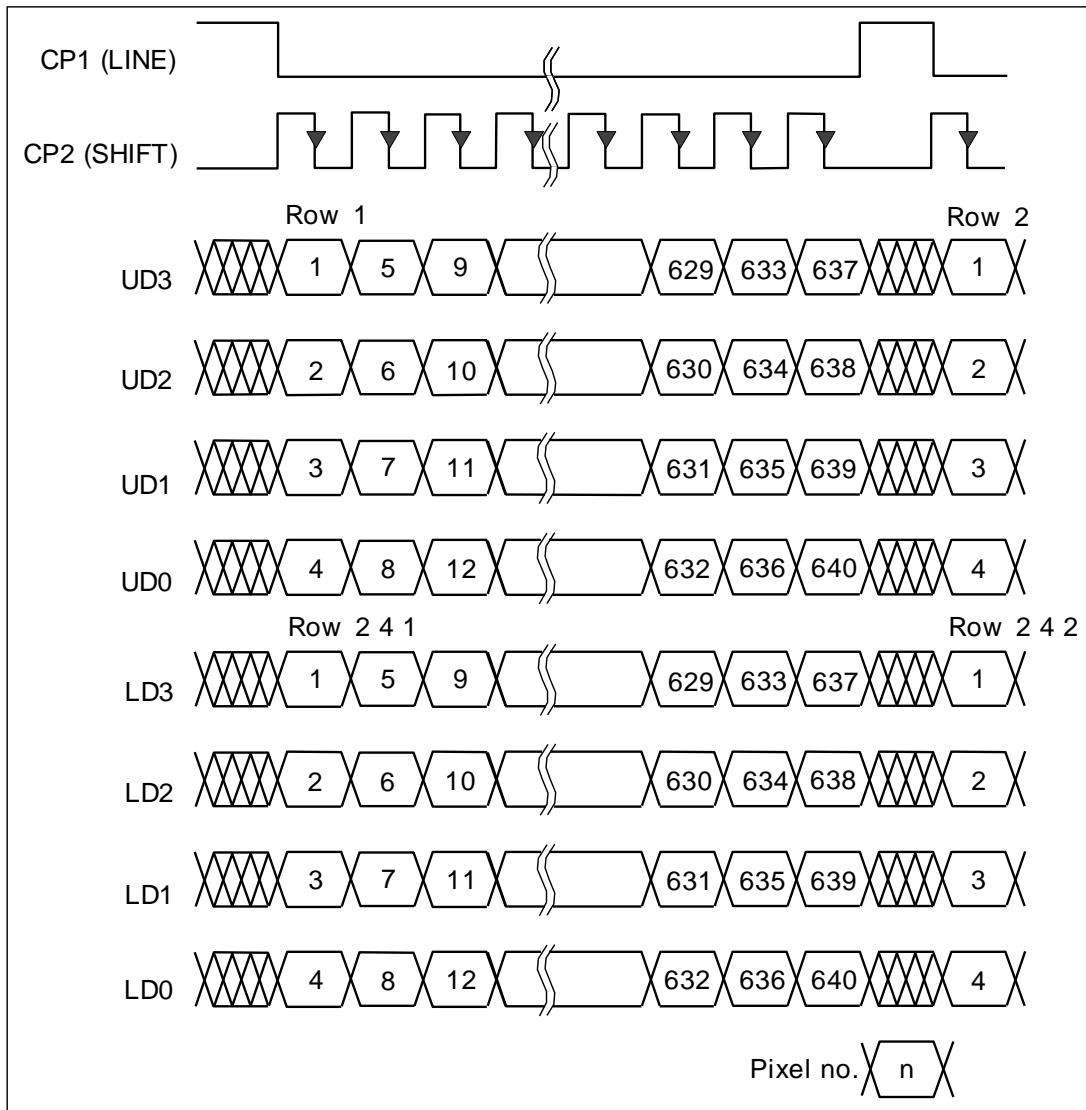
CP1 (LINE)

CP2 (SHIFT)

Row 1

Row 2

UD3 1 5 9 629 633 637 1

UD2 2 6 10 630 634 638 2

UD1 3 7 11 631 635 639 3

UD0 4 8 12 632 636 640 4

Row 2 4 1

Row 2 4 2

LD3 1 5 9 629 633 637 1

LD2 2 6 10 630 634 638 2

LD1 3 7 11 631 635 639 3

LD0 4 8 12 632 636 640 4

Pixel no. n